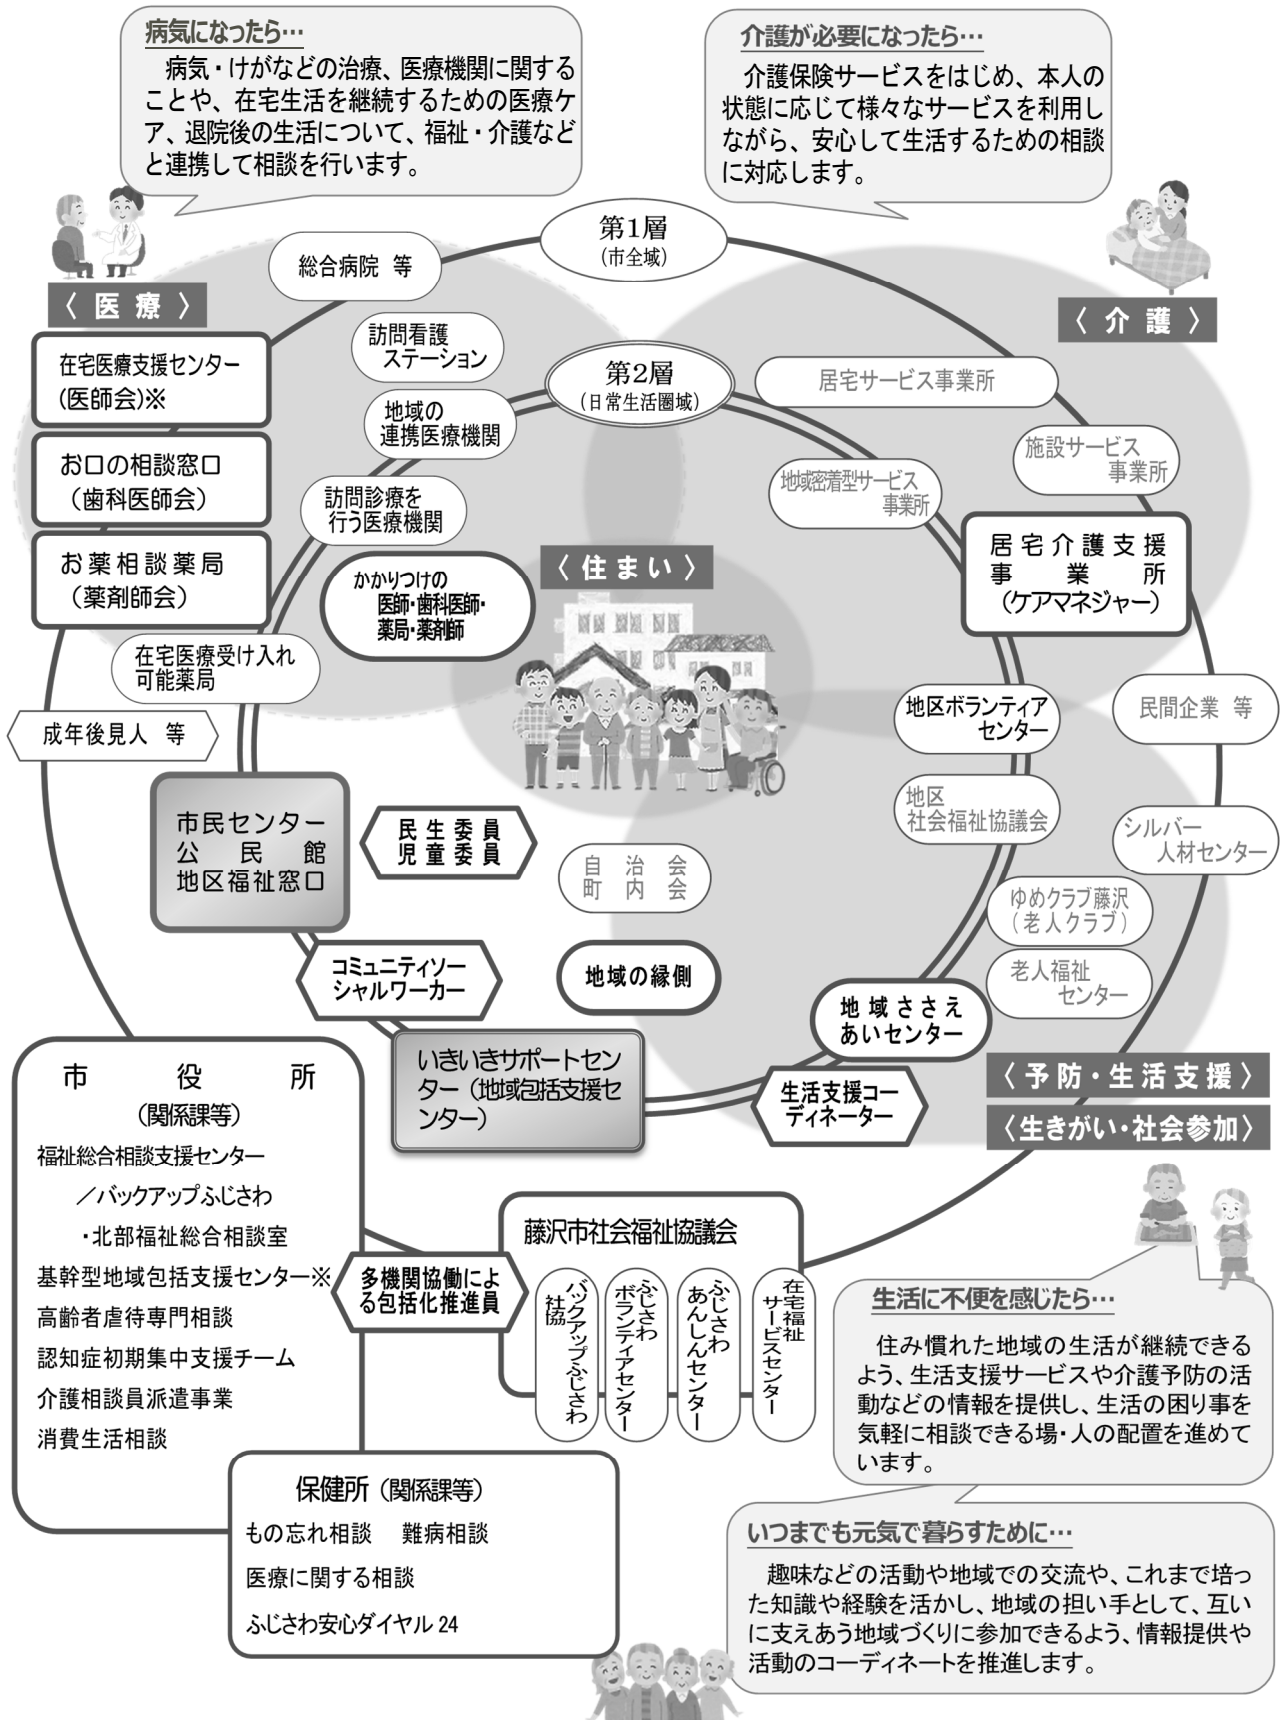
病気になったら…
病気・けがなどの治療、医療機関に関することや、在宅生活を継続するための医療ケア、退院後の生活について、福祉・介護などと連携して相談を行います。

介護が必要になったら…
介護保険サービスをはじめ、本人の状態に応じて様々なサービスを利用しながら、安心して生活するための相談に対応します。

第1層
(市全域)

総合病院 等

〈 医 療 〉

〈 介 護 〉

訪問看護ステーション

第2層
(日常生活圏域)

居宅サービス事業所

在宅医療支援センター(医師会)※

地域の連携医療機関

施設サービス事業所

お口の相談窓口(歯科医師会)

地域密着型サービス事業所

訪問診療を行う医療機関

居宅介護支援事業所(ケアマネジャー)

お薬相談薬局(薬剤師会)

〈 住 ま い 〉

かかりつけの医師・歯科医師・薬局・薬剤師

在宅医療受け入れ可能薬局

地区ボランティアセンター

民間企業 等

成年後見人 等

地区社会福祉協議会

市民センター 公民館 地区福祉窓口

民生委員 児童委員

自治会 町内会

シルバー人材センター

ゆめクラブ藤沢(老人クラブ)

コミュニティソーシャルワーカー

地域の縁側

老人福祉センター

地域ささえあいセンター

市役所
(関係課等)

いきいきサポートセンター(地域包括支援センター)

生活支援コーディネーター

〈予防・生活支援〉
〈生きがい・社会参加〉

福祉総合相談支援センター
/バックアップふじさわ
・北部福祉総合相談室
基幹型地域包括支援センター※
高齢者虐待専門相談
認知症初期集中支援チーム
介護相談員派遣事業
消費生活相談

藤沢市社会福祉協議会

多機関協働による包括化推進員

バックアップふじさわ社協
ふじさわボランティアセンター
ふじさわあんしんセンター
在宅福祉サービスセンター

生活に不便を感じたら…
住み慣れた地域の生活が継続できるよう、生活支援サービスや介護予防の活動などの情報を提供し、生活の困り事を気軽に相談できる場・人の配置を進めています。

保健所 (関係課等)
もの忘れ相談 難病相談
医療に関する相談
ふじさわ安心ダイヤル24

いつまでも元気で暮らすために…
趣味などの活動や地域での交流や、これまで培った知識や経験を活かし、地域の担い手として、互いに支えあう地域づくりに参加できるよう、情報提供や活動のコーディネートを推進します。